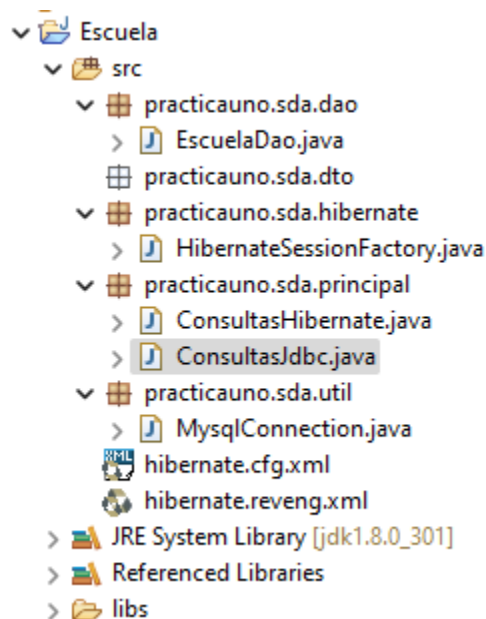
Escuela
src
practicauno.sda.dao
EscuelaDao.java
practicauno.sda.dto
practicauno.sda.hibernate
HibernateSessionFactory.java
practicauno.sda.principal
ConsultasHibernate.java
ConsultasJdbc.java
practicauno.sda.util
MysqlConnection.java
XML hibernate.cfg.xml
hibernate.reveng.xml
JRE System Library [jdk1.8.0_301]
Referenced Libraries
libs